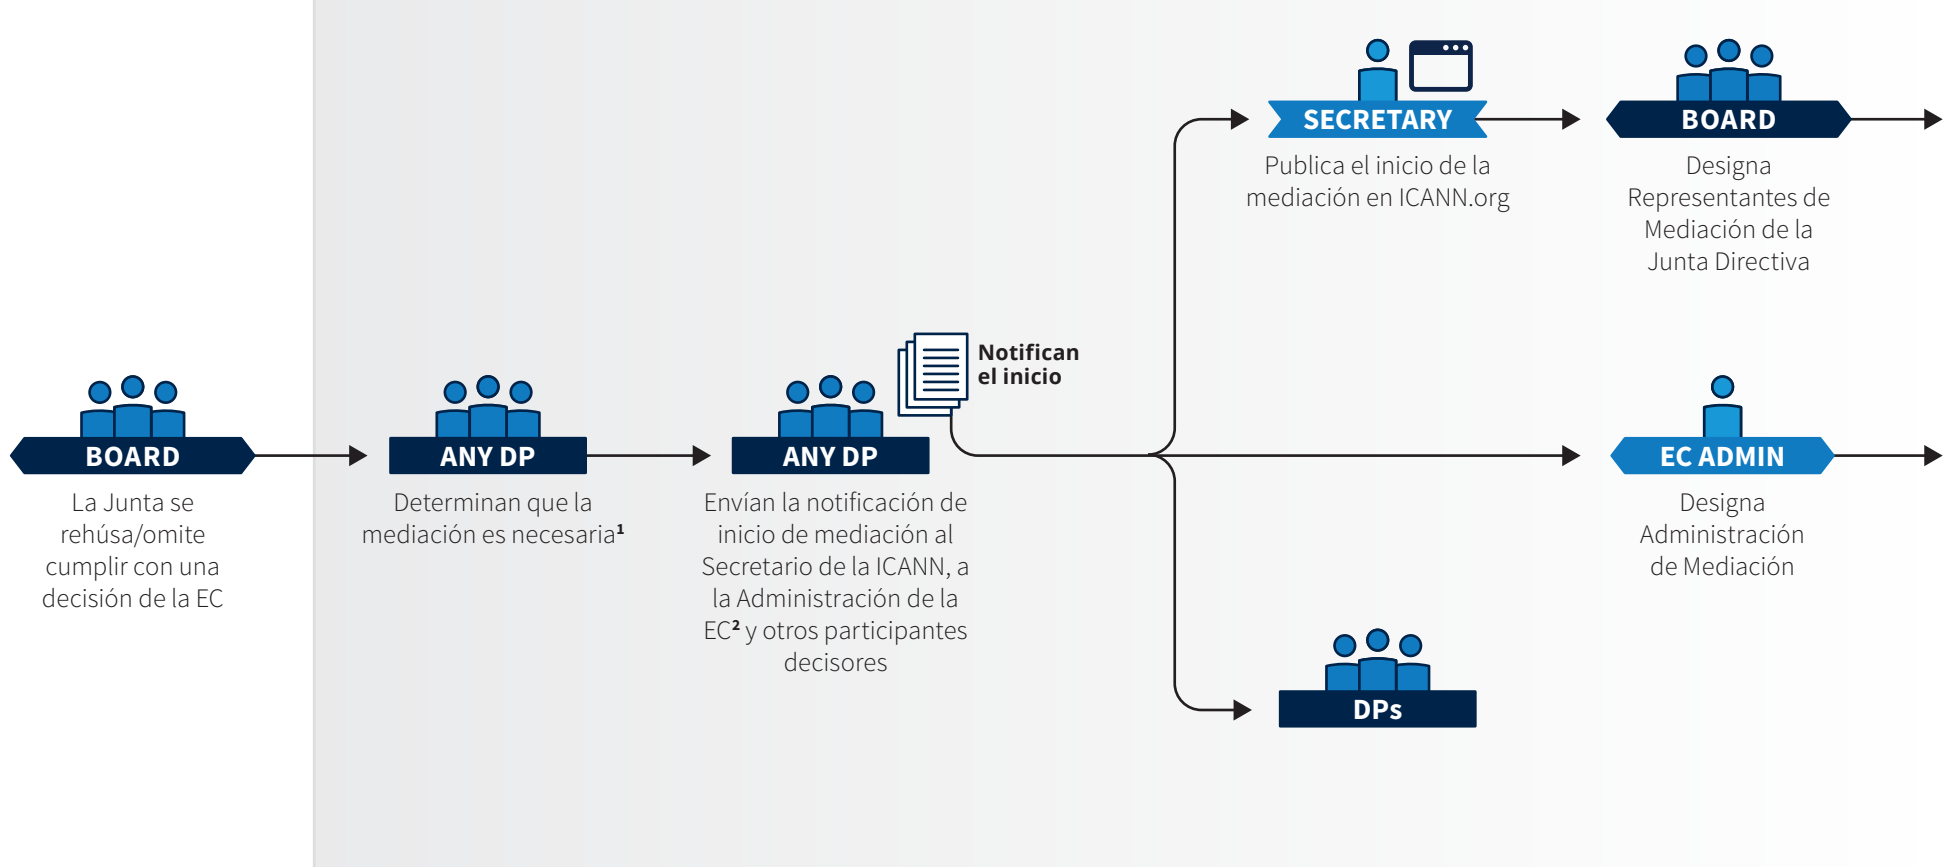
BOARD

La Junta se rehúsa/omite cumplir con una decisión de la EC

ANY DP

Determinan que la mediación es necesaria$^1$

ANY DP

Envían la notificación de inicio de mediación al Secretario de la ICANN, a la Administración de la EC$^2$ y otros participantes decisores

Notifican el inicio

SECRETARY

Publica el inicio de la mediación en ICANN.org

BOARD

Designa Representantes de Mediación de la Junta Directiva

EC ADMIN

Designa Administración de Mediación

DPs